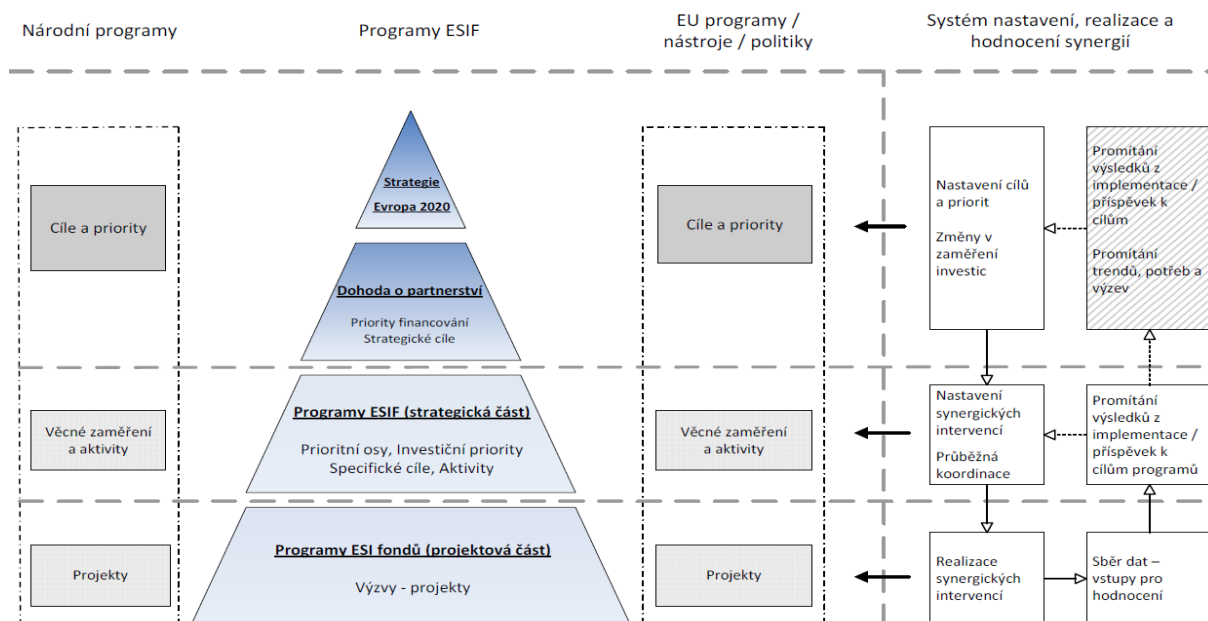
Národní programy

Programy ESIF

EU programy / nástroje / politiky

Systém nastavení, realizace a hodnocení synergií

Cíle a priority

Strategie Evropa 2020

Dohoda o partnerství

Priority financování
Strategické cíle

Cíle a priority

Nastavení cílů a priorit

Změny v zaměření investic

Promítání výsledků z implementace / příspěvek k cílům

Promítání trendů, potřeb a výzev

Věcné zaměření a aktivity

Programy ESIF (strategická část)

Prioritní osy, Investiční priority
Specifické cíle, Aktivity

Věcné zaměření a aktivity

Nastavení synergických intervencí

Průběžná koordinace

Promítání výsledků z implementace / příspěvek k cílům programů

Projekty

Programy ESI fondů (projektová část)

Výzvy - projekty

Projekty

Realizace synergických intervencí

Sběr dat – vstupy pro hodnocení